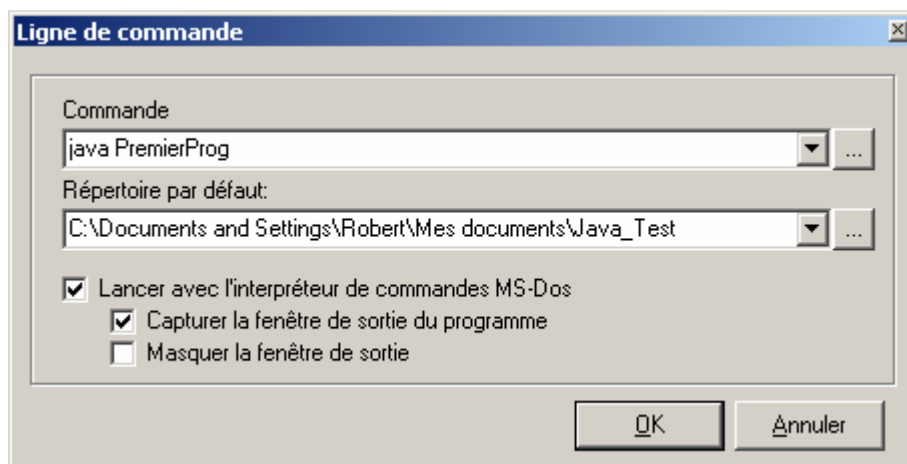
Ligne de commande

Commande

java PremierProg

...

Répertoire par défaut:

C:\Documents and Settings\Robert\Mes documents\Java_Test

...

Lancer avec l'interpréteur de commandes MS-Dos

Capturer la fenêtre de sortie du programme

Masquer la fenêtre de sortie

OK

Annuler